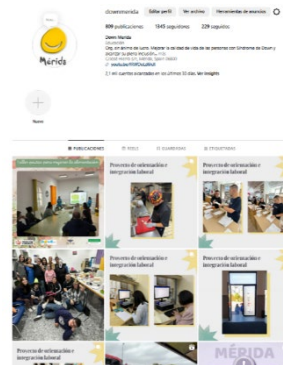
downmerida Editar perfil Ver archivo Herramientas de anuncios

809 publicaciones 1845 seguidores 229 seguidos

Down Mérida

Mérida

Nuevo

PUBLICACIONES REELS GUARDADO ETIQUETADAS

Proyecto de orientación e integración laboral

Proyecto de orientación e integración laboral

Proyecto de orientación e integración laboral

Proyecto de orientación e integración laboral

Proyecto de orientación e integración laboral

Proyecto de orientación e integración laboral

MÉRIDA